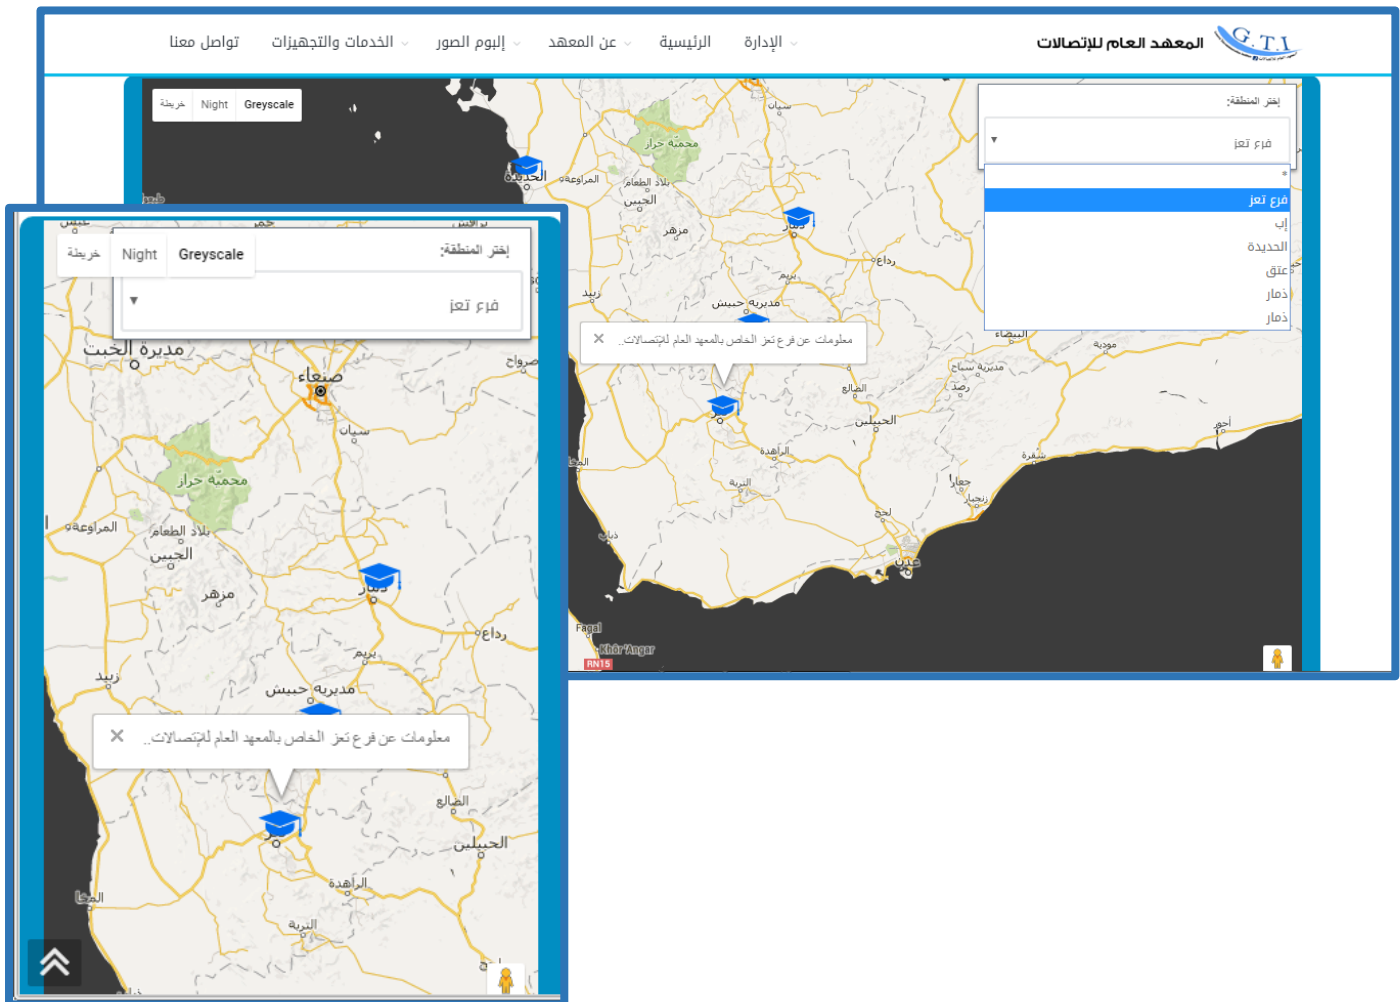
G.T.I
المعهد العام للإتصالات
الإدارة
الرئيسية
عن المعهد
إلبوم الصور
الخدمات والتجهيزات
تواصل معنا

خريطة
Night
Greyscale

إختر المنطقة:
فرع تعز
*
فرع تعز
إب
الحديدة
عتق
ذمار
ذمار

معلومات عن فرع تعز الخاص بالمعهد العام للإتصالات..
×

الحديدة
المراوعة
محمية حراز
بلاد الطعام
الجبين
مزهر
ذمار
سيان
رداع
يريم
زبيد
مديرية حبيش
البيضاء
مودية
مديرية سباح
رصد
الضالع
الحبيلين
الراهدة
التربة
أحور
شقرة
جعار
زنجبار
لحج
عدن
ذباب
المخا
Fagal
Khor 'Angar
RN15

خريطة
Night
Greyscale
إختر المنطقة:
فرع تعز
مديرية الخبت
صنعاء
سيان
حراز
محمية حراز
المراوعة
بلاد الطعام
الجبين
مزهر
ذمار
رداع
يريم
زبيد
مديرية حبيش
معلومات عن فرع تعز الخاص بالمعهد العام للإتصالات..
×
الضالع
الحبيلين
الراهدة
التربة
المخا